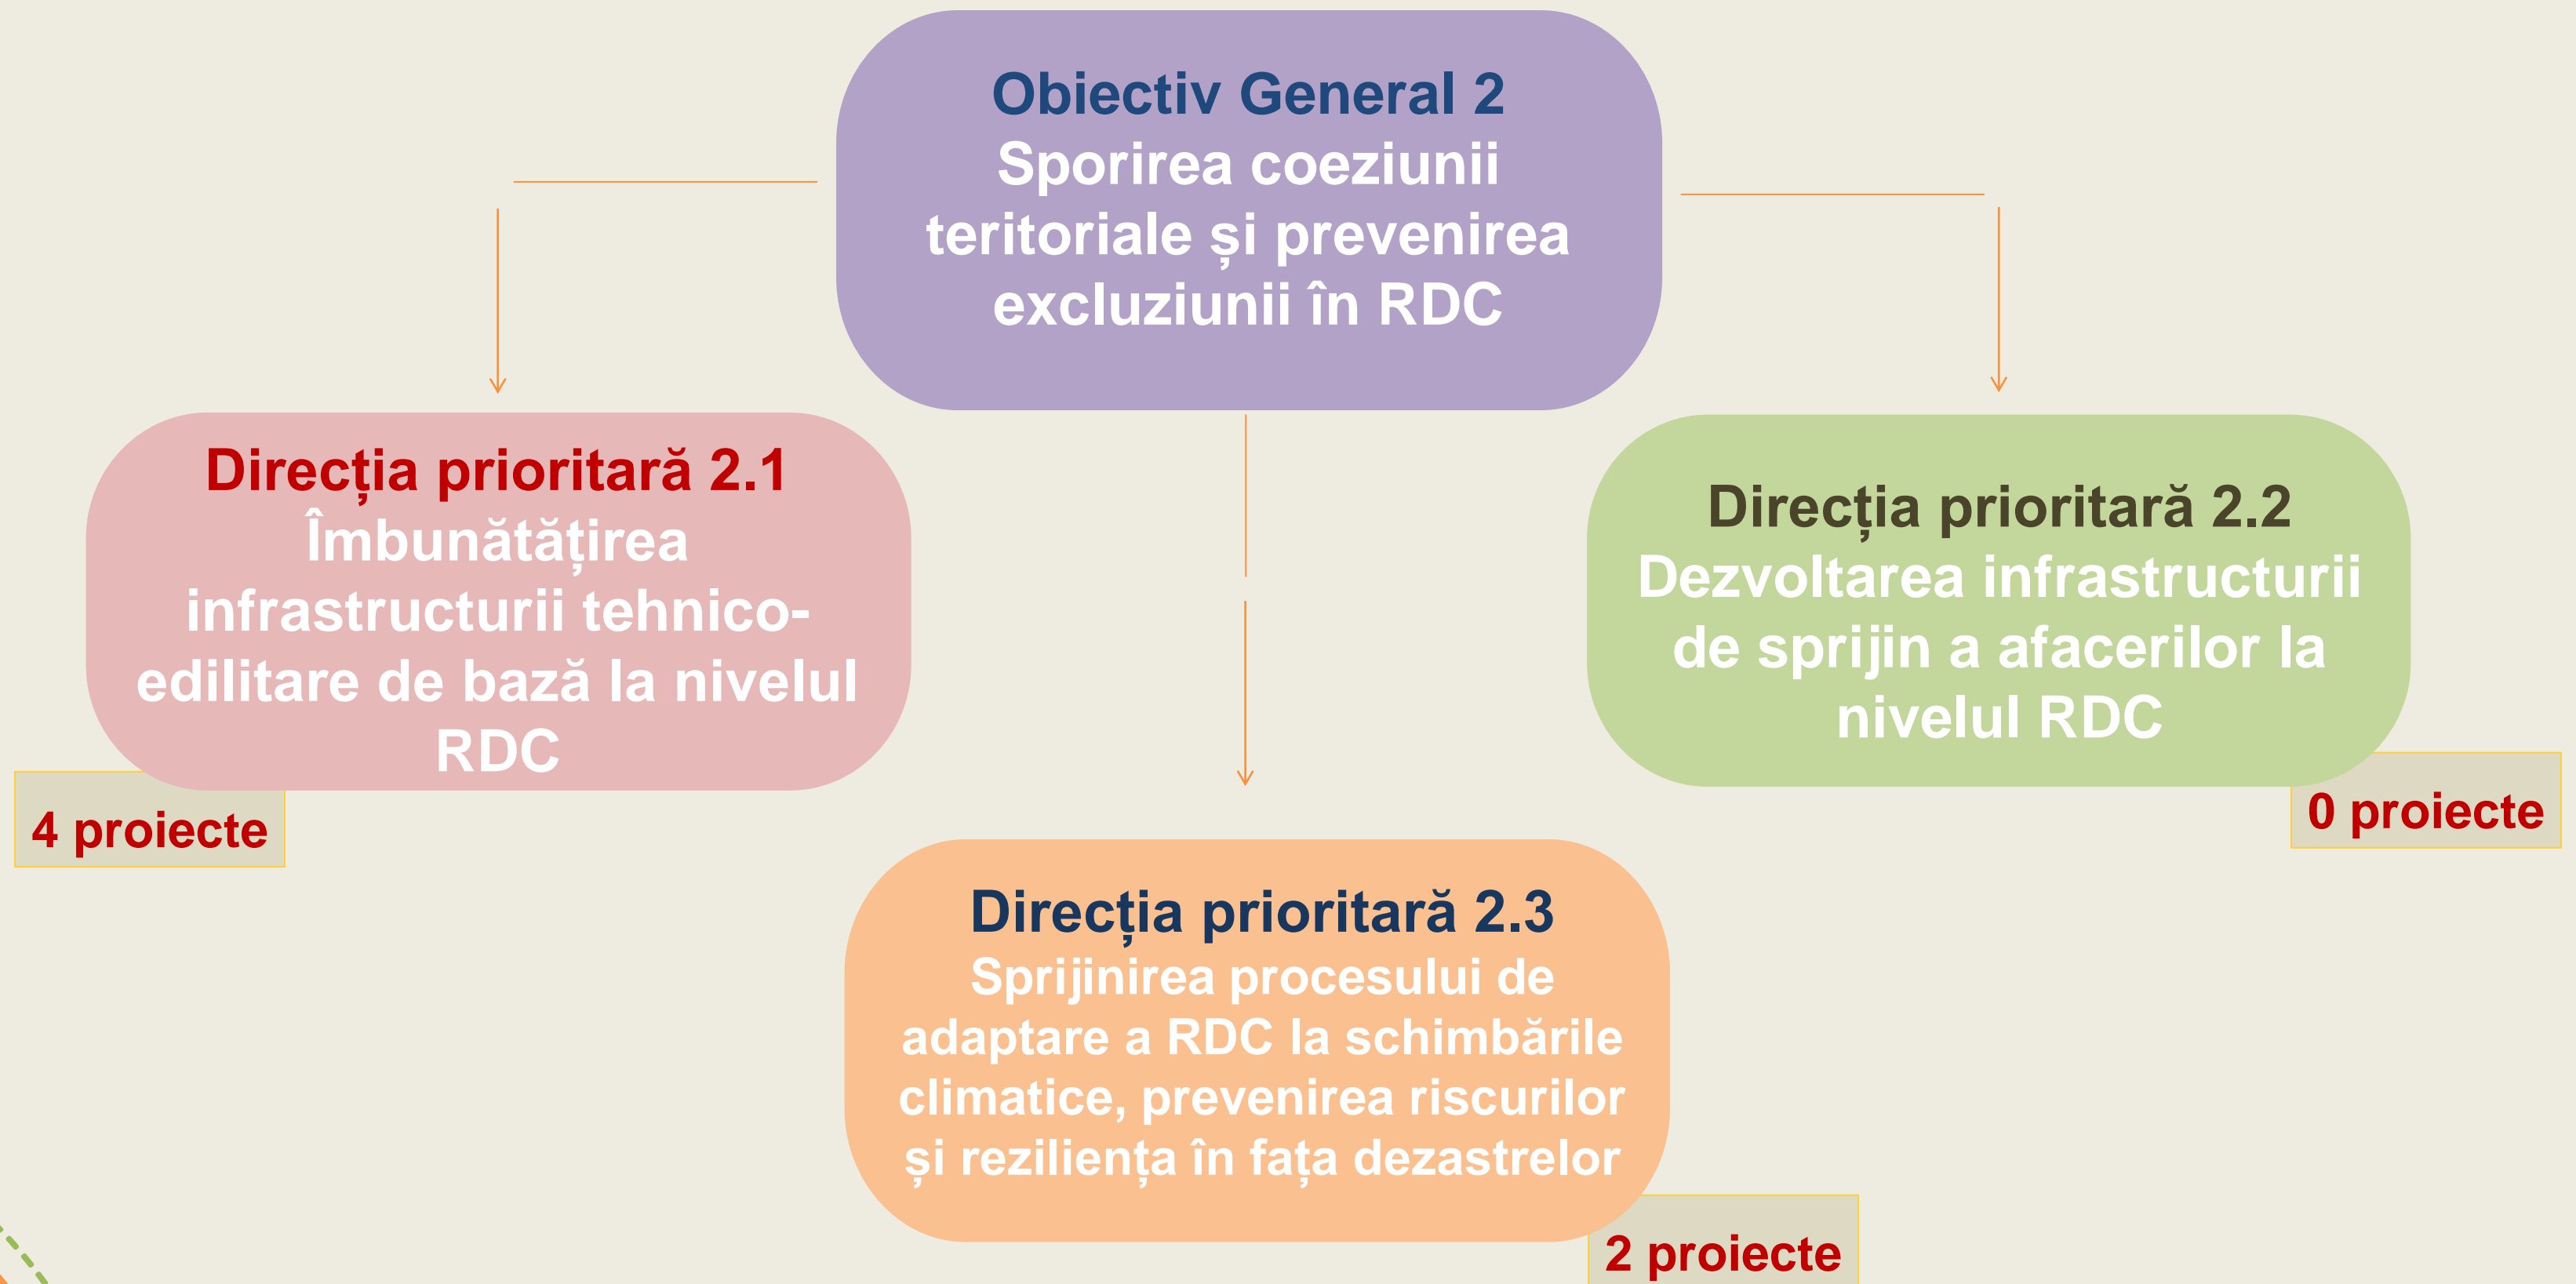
Obiectiv General 2
Sporirea coeziunii teritoriale și prevenirea excluziunii în RDC

Direcția prioritară 2.1
Îmbunătățirea infrastructurii tehnico-edilitare de bază la nivelul RDC

4 proiecte

Direcția prioritară 2.2
Dezvoltarea infrastructurii de sprijin a afacerilor la nivelul RDC

0 proiecte

Direcția prioritară 2.3
Sprijinirea procesului de adaptare a RDC la schimbările climatice, prevenirea riscurilor și reziliența în fața dezastrelor

2 proiecte